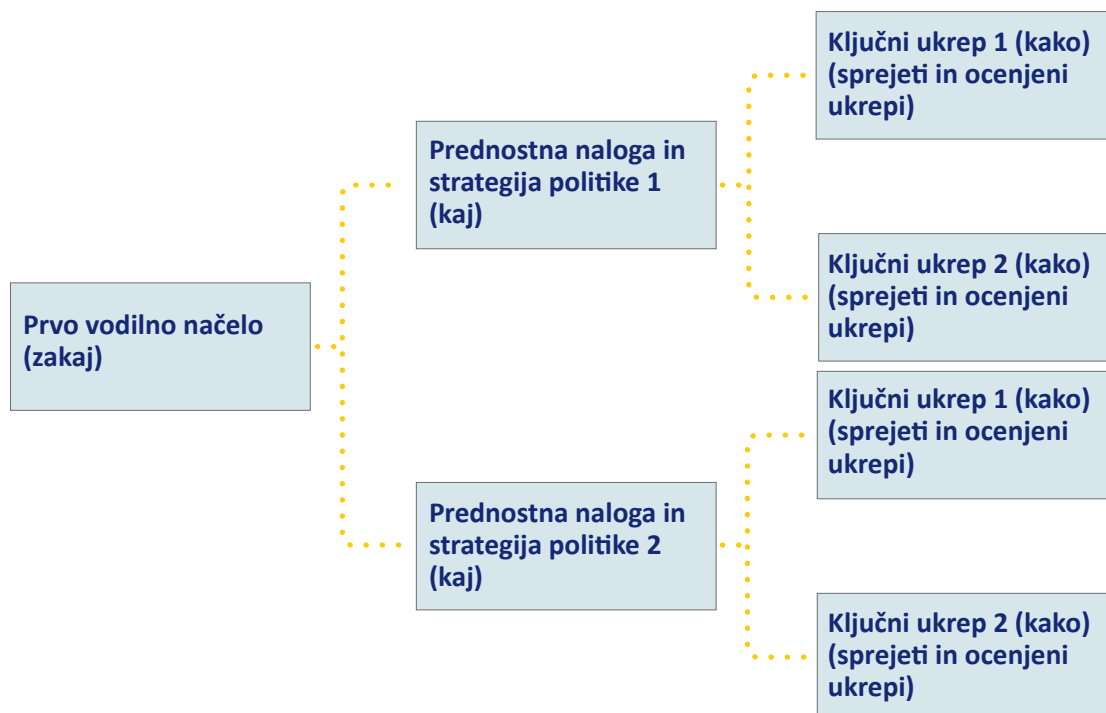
Prvo vodilno načelo (zakaj)

Prednostna naloga in strategija politike 1 (kaj)

Ključni ukrep 1 (kako) (sprejeti in ocenjeni ukrepi)

Ključni ukrep 2 (kako) (sprejeti in ocenjeni ukrepi)

Prednostna naloga in strategija politike 2 (kaj)

Ključni ukrep 1 (kako) (sprejeti in ocenjeni ukrepi)

Ključni ukrep 2 (kako) (sprejeti in ocenjeni ukrepi)